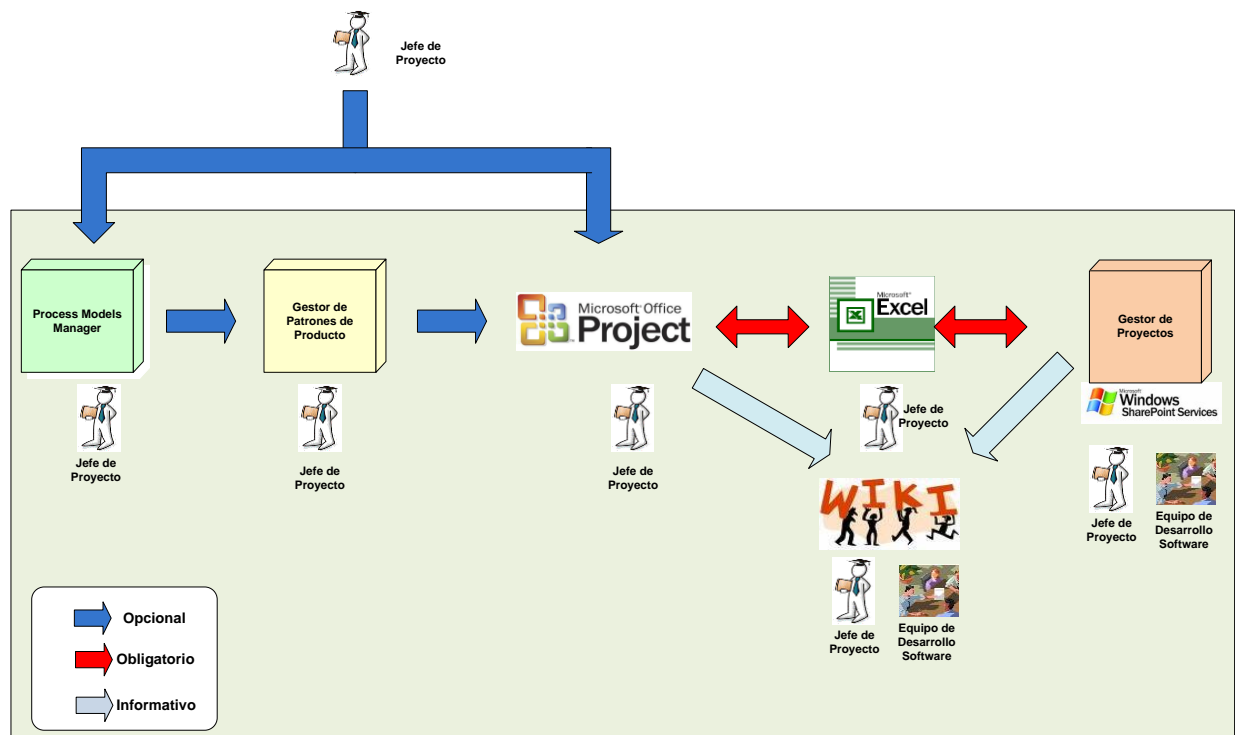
Jefe de Proyecto

Process Models Manager

Jefe de Proyecto

Gestor de Patrones de Producto

Jefe de Proyecto

Microsoft Office Project

Jefe de Proyecto

Microsoft Excel

Jefe de Proyecto

Gestor de Proyectos

Microsoft Windows SharePoint Services

Jefe de Proyecto

Equipo de Desarrollo Software

WIKI

Jefe de Proyecto

Equipo de Desarrollo Software

Opcional

Obligatorio

Informativo